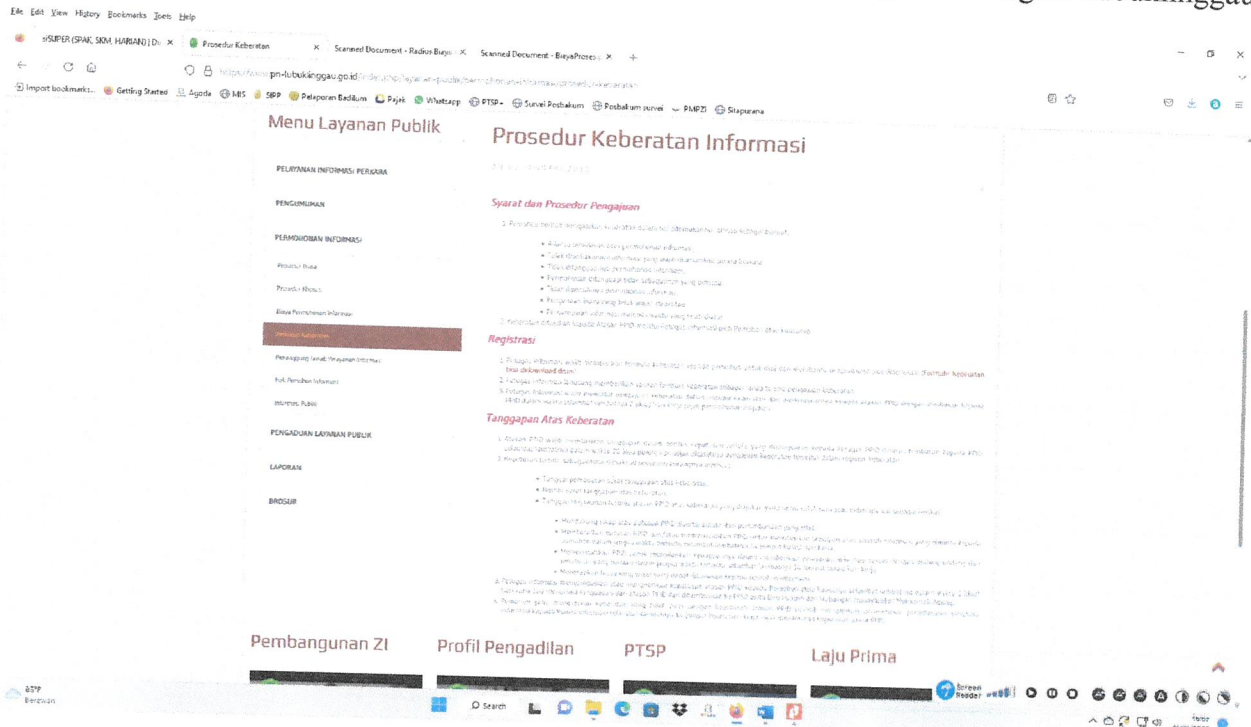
File Edit View History Bookmarks Tools Help

rSUPER (SPAK, SKM, HARIAN) | Di × Prosedur Keberatan × Scanned Document - Radius Buyu × Scanned Document - BiayaProses × +

https://www.pn-lubuklinggau.go.id/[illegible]

Import bookmarks... Getting Started Agoda MIS SIPP Pelaporan Badilum Pajak Whatsapp PTSP Survei Posbakum Posbakum survei PMPZI Sitapurana

Menu Layanan Publik

PELAYANAN INFORMASI PERKARA

PENGUMUMAN

PERMOHONAN INFORMASI

Prosedur Biasa

Prosedur Khusus

Biaya Permohonan Informasi

Prosedur Keberatan

Penanggung Jawab Pelayanan Informasi

Tarif Perolehan Informasi

Informasi Publik

PENGADUAN LAYANAN PUBLIK

LAPORAN

BROSUR

Prosedur Keberatan Informasi

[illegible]

Syarat dan Prosedur Pengajuan

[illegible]

Registrasi

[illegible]

Tanggapan Atas Keberatan

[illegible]

Pembangunan ZI

Profil Pengadilan

PTSP

Laju Prima

83°F
Berawan

Search

Screen Reader